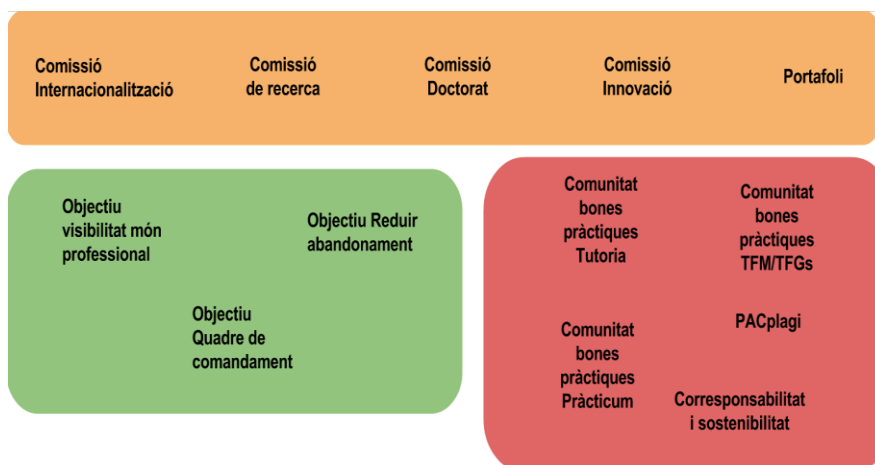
Comissió Internacionalització

Comissió de recerca

Comissió Doctorat

Comissió Innovació

Portafoli

Objectiu visibilitat món professional

Objectiu Reduir abandonament

Objectiu Quadre de comandament

Comunitat bones pràctiques Tutoria

Comunitat bones pràctiques TFM/TFGs

Comunitat bones pràctiques Pràcticum

PACplagi

Corresponsabilitat i sostenibilitat